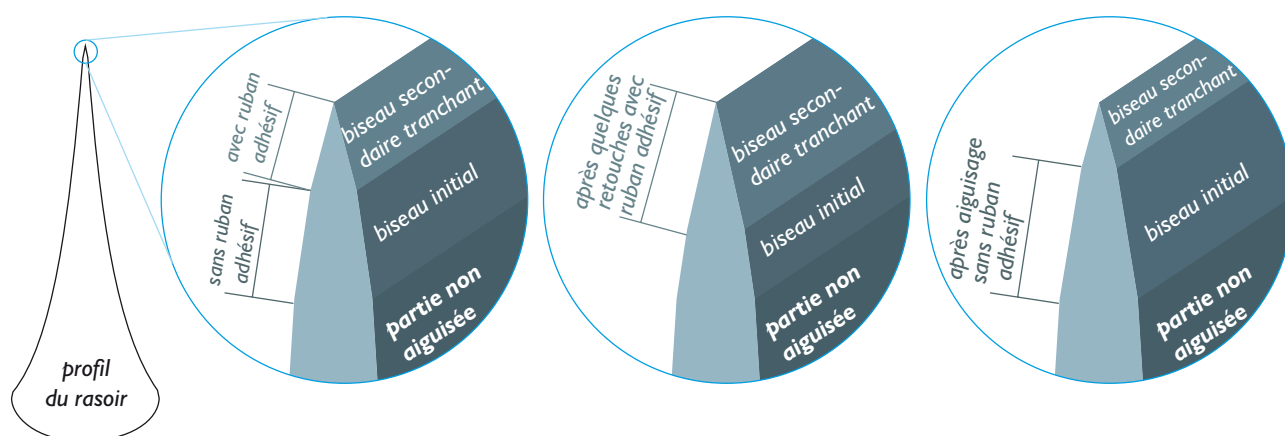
profil du rasoir

avec ruban adhésif

sans ruban adhésif

biseau secondaire tranchant

biseau initial

partie non aiguisée

après quelques retouches avec ruban adhésif

biseau secondaire tranchant

biseau initial

partie non aiguisée

après aiguisage sans ruban adhésif

biseau secondaire tranchant

biseau initial

partie non aiguisée